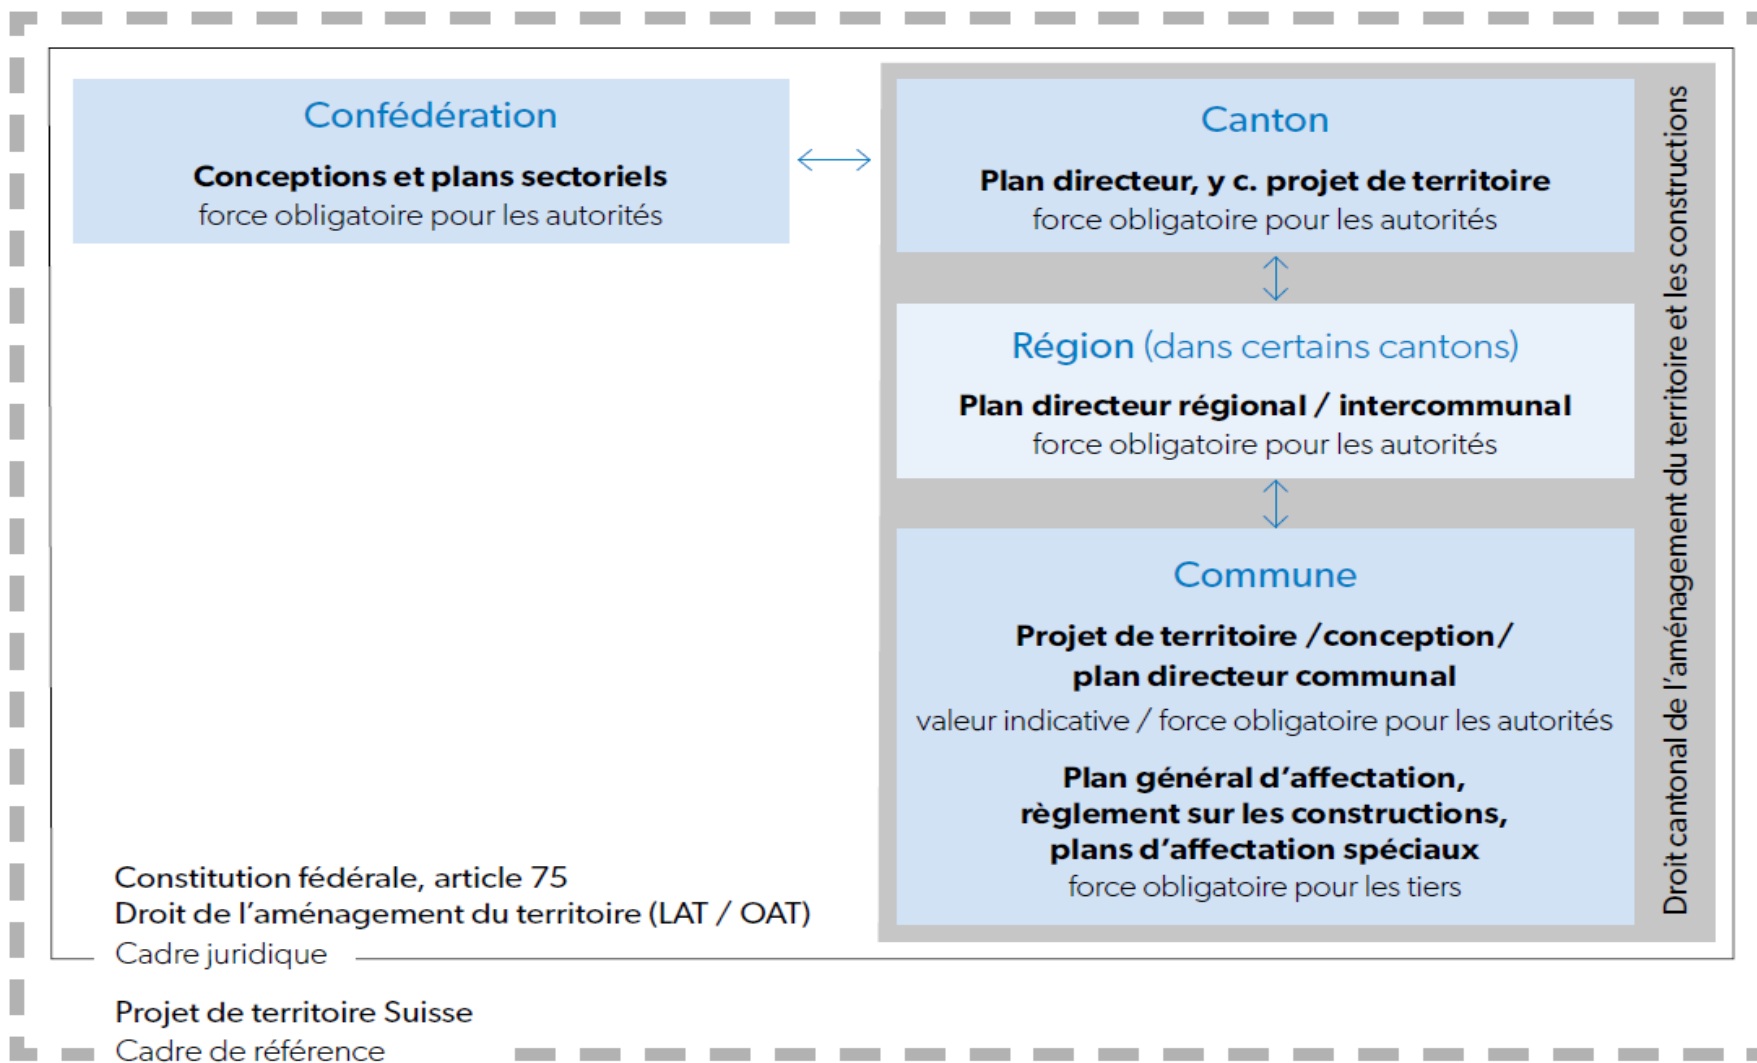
Confédération

Conceptions et plans sectoriels
force obligatoire pour les autorités

Canton

Plan directeur, y c. projet de territoire
force obligatoire pour les autorités

Région (dans certains cantons)

Plan directeur régional / intercommunal
force obligatoire pour les autorités

Commune

Projet de territoire / conception / plan directeur communal
valeur indicative / force obligatoire pour les autorités

Plan général d'affectation, règlement sur les constructions, plans d'affectation spéciaux
force obligatoire pour les tiers

Droit cantonal de l'aménagement du territoire et les constructions

Constitution fédérale, article 75
Droit de l'aménagement du territoire (LAT / OAT)
Cadre juridique

Projet de territoire Suisse
Cadre de référence